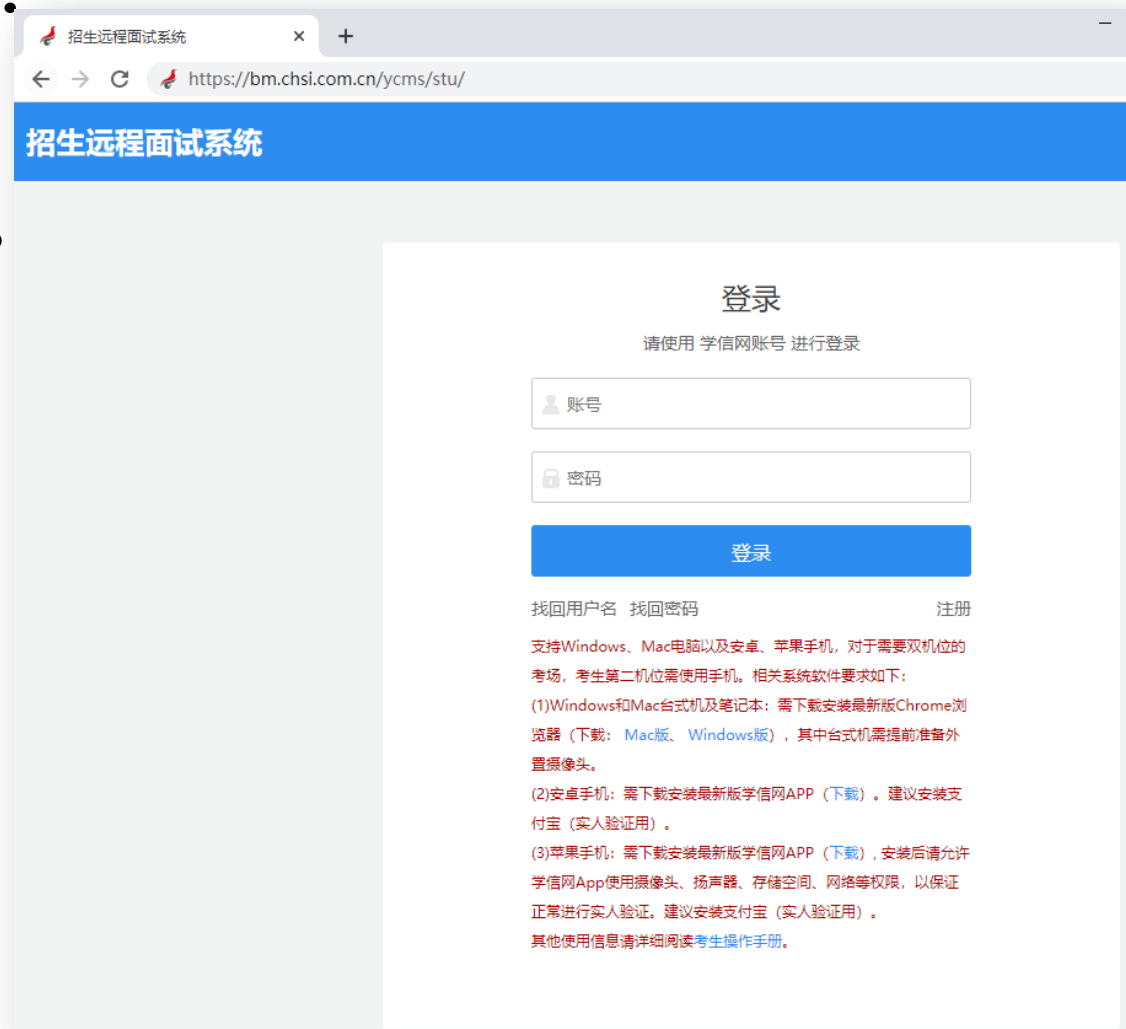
招生远程面试系统 ×
+
https://bm.chsi.com.cn/ycms/stu/

招生远程面试系统

登录
请使用 学信网账号 进行登录

账号

密码

登录

找回用户名 找回密码 注册

支持Windows、Mac电脑以及安卓、苹果手机，对于需要双机位的考场，考生第二机位需使用手机。相关系统软件要求如下：
(1)Windows和Mac台式机及笔记本：需下载安装最新版Chrome浏览器（下载： Mac版、 Windows版），其中台式机需提前准备外置摄像头。
(2)安卓手机：需下载安装最新版学信网APP（下载）。建议安装支付宝（实人验证用）。
(3)苹果手机：需下载安装最新版学信网APP（下载），安装后请允许学信网App使用摄像头、扬声器、存储空间、网络等权限，以保证正常进行实人验证。建议安装支付宝（实人验证用）。
其他使用信息请详细阅读考生操作手册。